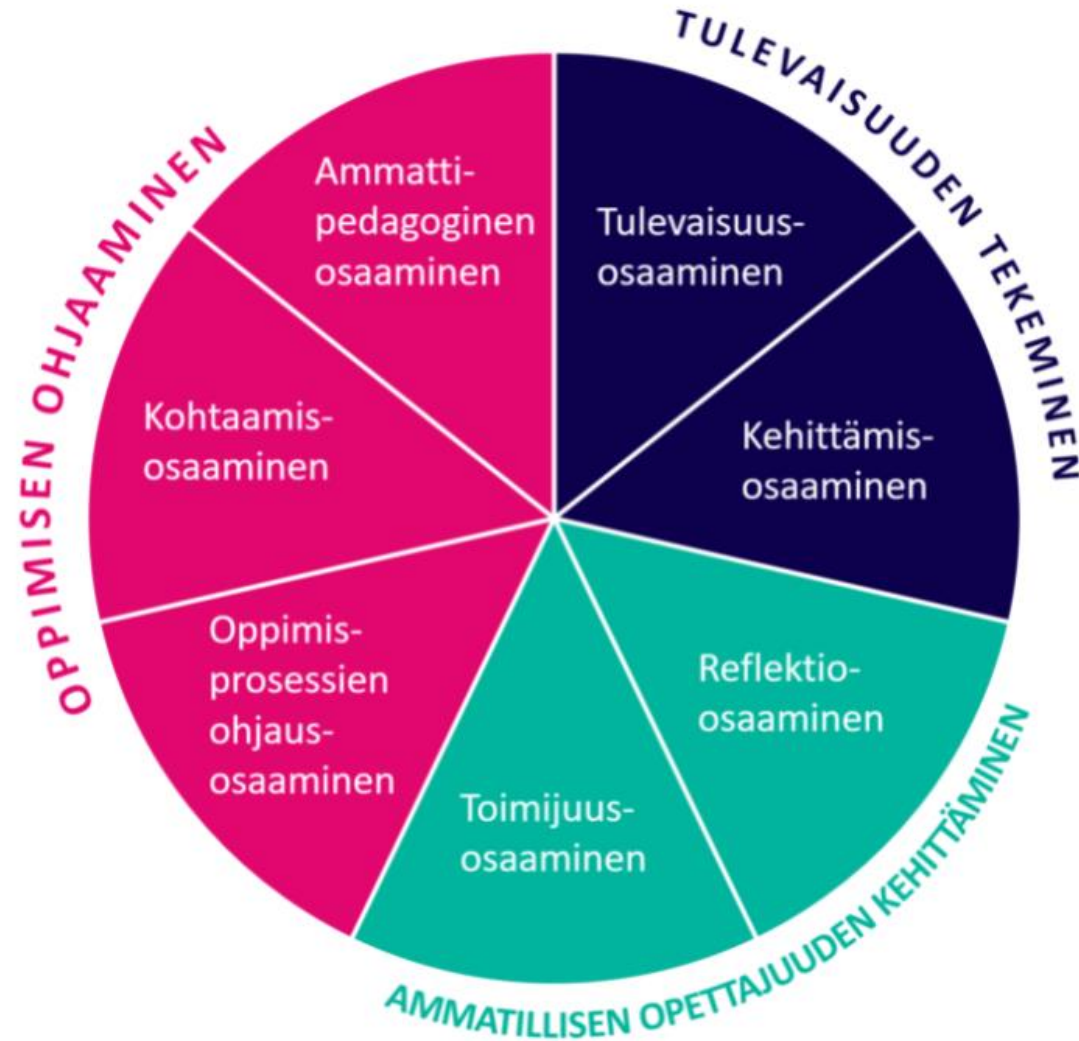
OPPIMISEN OHJAAMINEN

TULEVAISUUDEN TEKEMINEN

Ammattipedagoginen osaaminen

Tulevaisuusosaaminen

Kohtaamisosaaminen

Kehittämisosaaminen

Oppimisprosessien ohjausosaaminen

Reflektioosaaminen

Toimijuusosaaminen

AMMATILLISEN OPETTAJUUDEN KEHITTÄMINEN